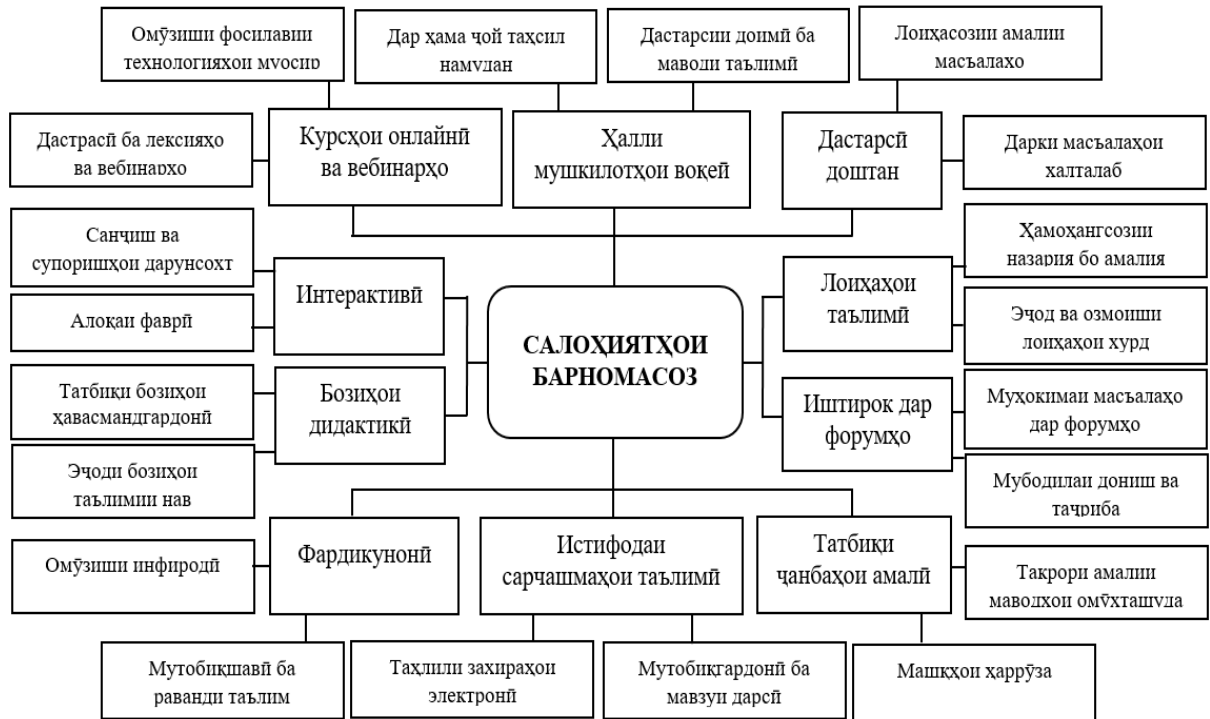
Омӯзиши фосилавии технологияҳои муосир

Дар ҳама ҷой таҳсил намудан

Дастрасии доимӣ ба маводи таълимӣ

Лоиҳасозии амалии масъалаҳо

Дастрасӣ ба лексияҳо ва вебинарҳо

Курсҳои онлайнӣ ва вебинарҳо

Ҳалли мушкилотҳои воқеӣ

Дастрасӣ доштан

Дарки масъалаҳои ҳалталаб

Санҷиш ва супоришҳои дарунсохт

Интерактивӣ

Ҳамоҳангсозии назария бо амалия

Лоиҳаҳои таълимӣ

Алоқаи фаврӣ

САЛОҲИЯТҲОИ БАРНОМАСОЗ

Эҷод ва озмоиши лоиҳаҳои хурд

Татбиқи бозиҳои ҳавасмандгардонӣ

Бозиҳои дидактикӣ

Иштирок дар форумҳо

Муҳокимаи масъалаҳо дар форумҳо

Эҷоди бозиҳои таълимии нав

Мубодилаи дониш ва таҷриба

Омӯзиши инфиродӣ

Фардикунонӣ

Истифодаи сарчашмаҳои таълимӣ

Татбиқи ҷанбаҳои амалӣ

Такрори амалии маводҳои омӯхташуда

Мутобиқшавӣ ба раванди таълим

Таҳлили захираҳои электронӣ

Мутобиқгардонӣ ба мавзуи дарсӣ

Машқҳои ҳаррӯза